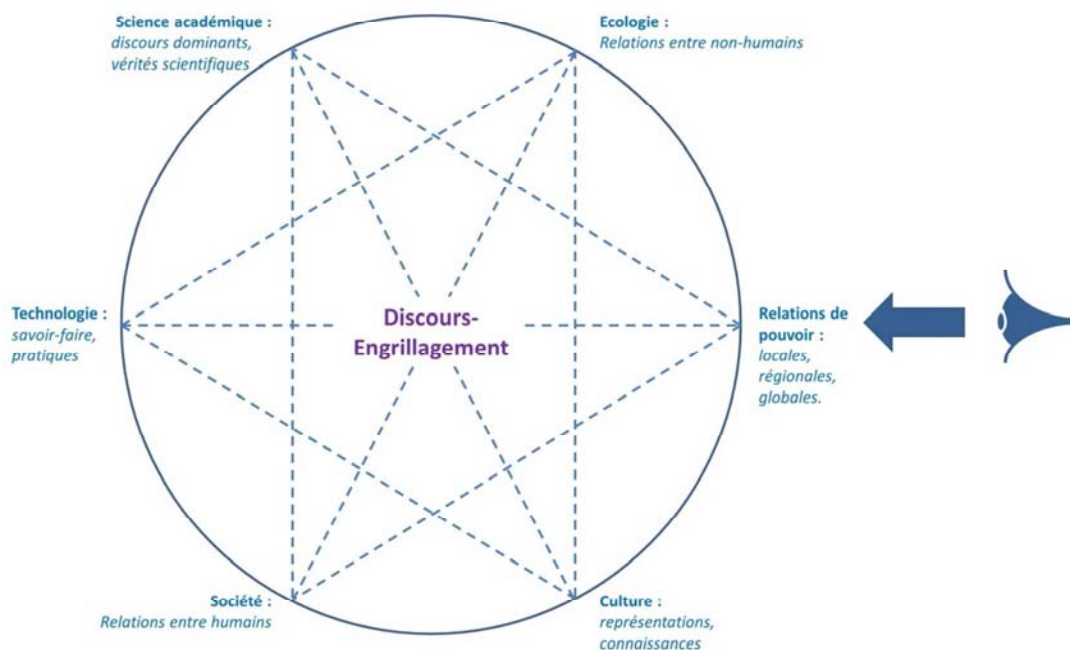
Science académique :
discours dominants, vérités scientifiques

Ecologie :
Relations entre non-humains

Technologie :
savoir-faire, pratiques

Discours-Engrillagement

Relations de pouvoir :
locales, régionales, globales.

Société :
Relations entre humains

Culture :
représentations, connaissances